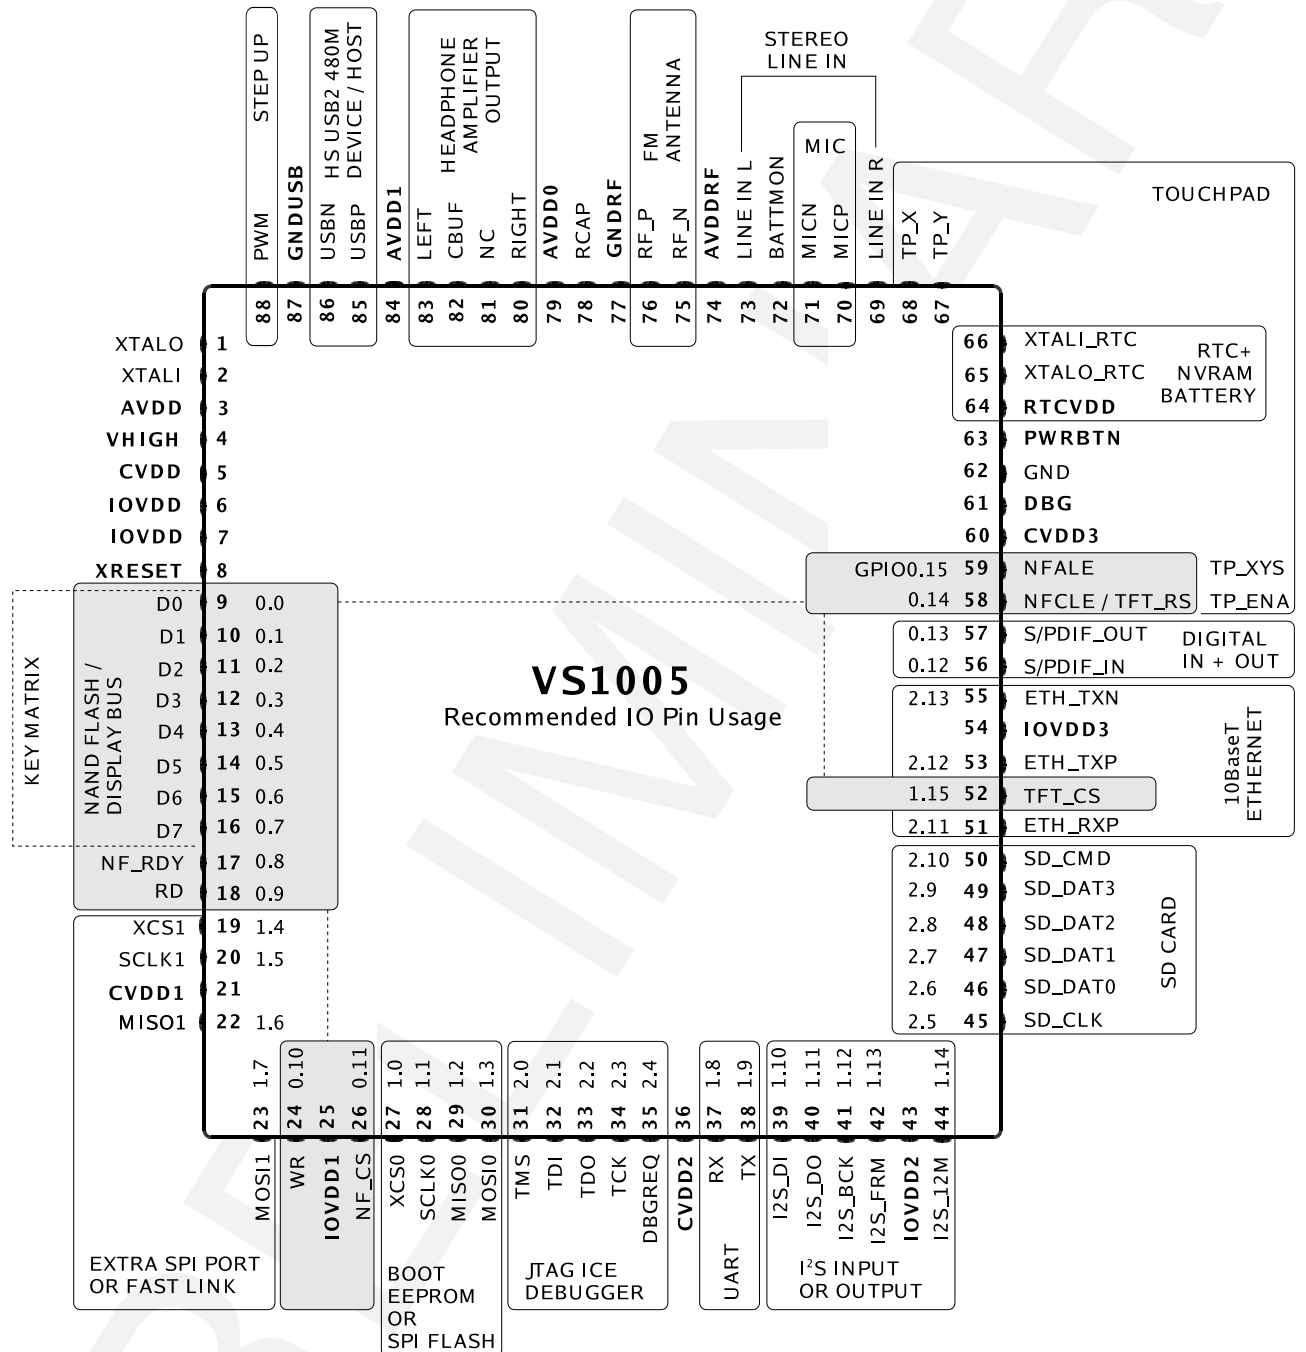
STEP UP
HS USB2 480M DEVICE / HOST
HEADPHONE AMPLIFIER OUTPUT
FM ANTENNA
STEREO LINE IN
MIC
TOUCHPAD

PWM
GNDUSB
USBN
USBP
AVDD1
LEFT
CBUF
NC
RIGHT
AVDD0
RCAP
GNDRF
RF_P
RF_N
AVDDRF
LINE IN L
BATTMON
MICN
MICP
LINE IN R
TP_X
TP_Y

88 87 86 85 84 83 82 81 80 79 78 77 76 75 74 73 72 71 70 69 68 67

XTALO 1
XTALI 2
AVDD 3
VHIGH 4
CVDD 5
IOVDD 6
IOVDD 7
XRESET 8

KEY MATRIX
NAND FLASH / DISPLAY BUS
D0 9 0.0
D1 10 0.1
D2 11 0.2
D3 12 0.3
D4 13 0.4
D5 14 0.5
D6 15 0.6
D7 16 0.7
NF_RDY 17 0.8
RD 18 0.9
XCS1 19 1.4
SCLK1 20 1.5
CVDD1 21
MISO1 22 1.6

66 XTALI_RTC
65 XTALO_RTC
64 RTCVDD
RTC+ NVRAM BATTERY
63 PWRBTN
62 GND
61 DBG
60 CVDD3
GPIO0.15 59 NFALE TP_XYS
0.14 58 NFCLE / TFT_RS TP_ENA
0.13 57 S/PDIF_OUT
0.12 56 S/PDIF_IN
DIGITAL IN + OUT
2.13 55 ETH_TXN
54 IOVDD3
2.12 53 ETH_TXP
1.15 52 TFT_CS
2.11 51 ETH_RXP
10BaseT ETHERNET
2.10 50 SD_CMD
2.9 49 SD_DAT3
2.8 48 SD_DAT2
2.7 47 SD_DAT1
2.6 46 SD_DAT0
2.5 45 SD_CLK
SD CARD

VS1005
Recommended IO Pin Usage

1.7 0.10 0.11 1.0 1.1 1.2 1.3 2.0 2.1 2.2 2.3 2.4 1.8 1.9 1.10 1.11 1.12 1.13 1.14
23 24 25 26 27 28 29 30 31 32 33 34 35 36 37 38 39 40 41 42 43 44
MOSI1
WR
IOVDD1
NF_CS
XCS0
SCLK0
MISO0
MOSI0
TMS
TDI
TDO
TCK
DBGREQ
CVDD2
RX
TX
I2S_DI
I2S_DO
I2S_BCK
I2S_FRM
IOVDD2
I2S_12M

EXTRA SPI PORT OR FAST LINK
BOOT EEPROM OR SPI FLASH
JTAG ICE DEBUGGER
UART
I$^2$S INPUT OR OUTPUT